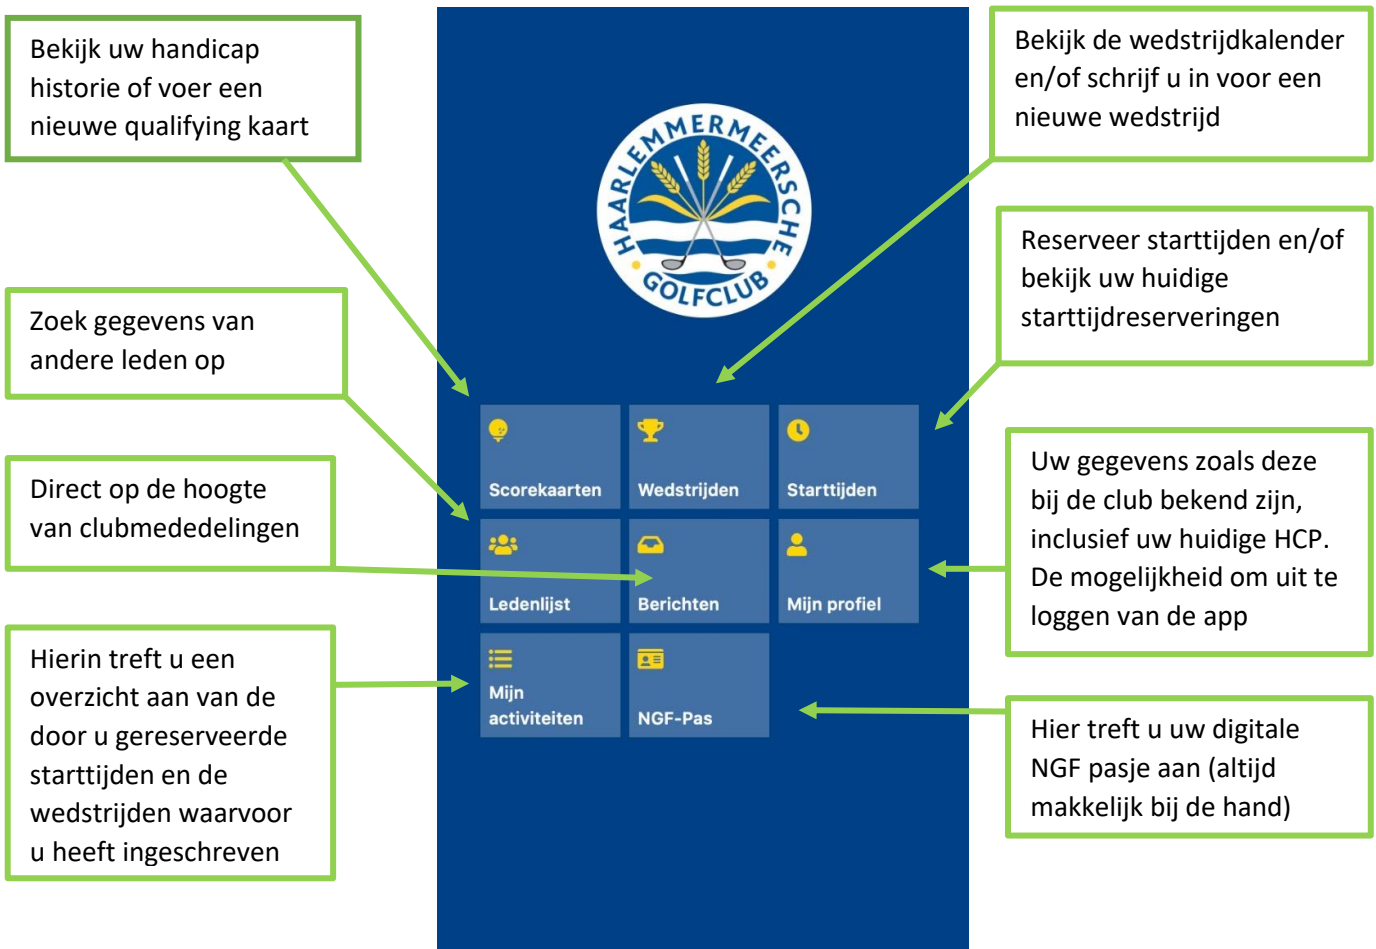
Bekijk uw handicap historie of voer een nieuwe qualifying kaart

Bekijk de wedstrijdkalender en/of schrijf u in voor een nieuwe wedstrijd

HAARLEMMERMEERSCHE GOLFCLUB

Reserveer starttijden en/of bekijk uw huidige starttijdreserveringen

Zoek gegevens van andere leden op

Scorekaarten

Wedstrijden

Starttijden

Uw gegevens zoals deze bij de club bekend zijn, inclusief uw huidige HCP. De mogelijkheid om uit te loggen van de app

Direct op de hoogte van clubmededelingen

Ledenlijst

Berichten

Mijn profiel

Hierin treft u een overzicht aan van de door u gereserveerde starttijden en de wedstrijden waarvoor u heeft ingeschreven

Mijn activiteiten

NGF-Pas

Hier treft u uw digitale NGF pasje aan (altijd makkelijk bij de hand)